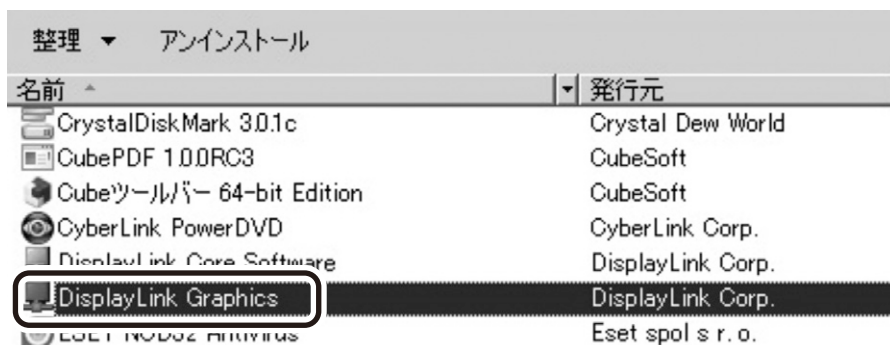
整理 ▼ アンインストール

| 名前 | 発行元 |
|---|---|
| CrystalDiskMark 3.0.1c | Crystal Dew World |
| CubePDF 1.0.0RC3 | CubeSoft |
| Cubeツールバー 64-bit Edition | CubeSoft |
| CyberLink PowerDVD | CyberLink Corp. |
| DisplayLink Core Software | DisplayLink Corp. |
| DisplayLink Graphics | DisplayLink Corp. |
| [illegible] | Eset spol s r. o. |